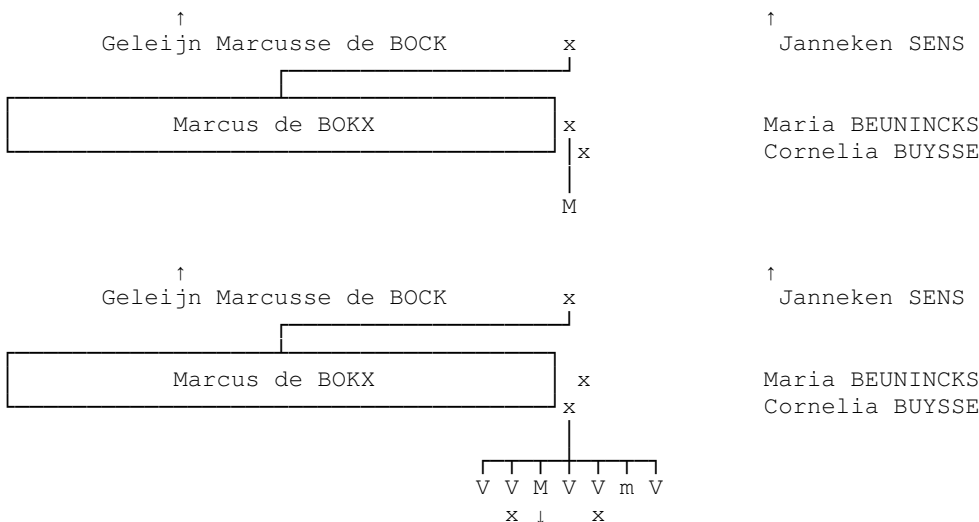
↑
Geleijn Marcusse de BOCK x

↑
Janneken SENS

Marcus de BOKX x

Maria BEUNINCKS

x Cornelia BUYSSE

M

↑
Geleijn Marcusse de BOCK x

↑
Janneken SENS

Marcus de BOKX x

Maria BEUNINCKS

x Cornelia BUYSSE

V V M V V m V

x ↓ x